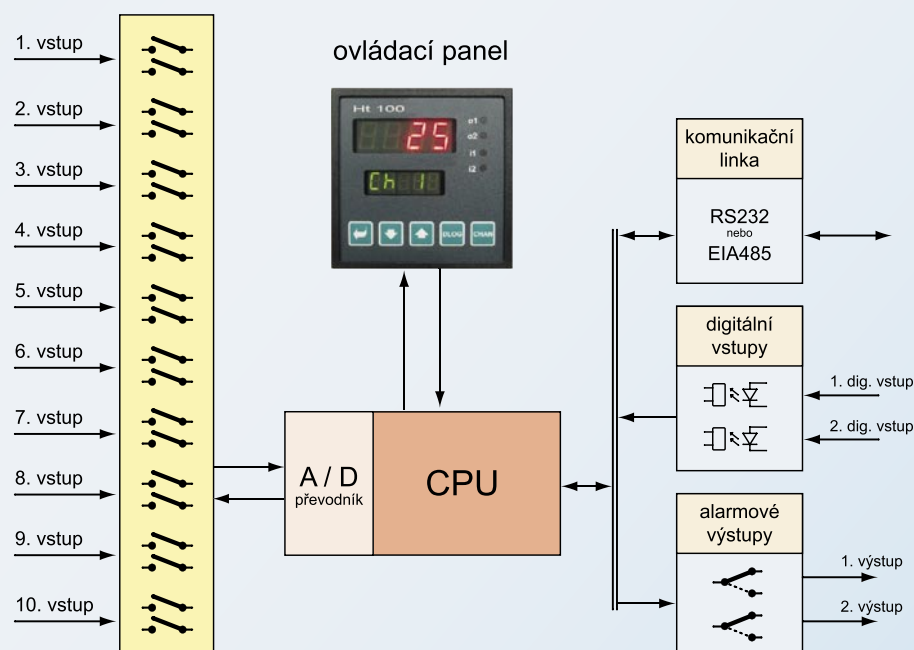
1. vstup

2. vstup

3. vstup

4. vstup

5. vstup

6. vstup

7. vstup

8. vstup

9. vstup

10. vstup

ovládací panel

Ht 100

25

o1

o2

i1

i2

Ch 1

DLOG

CHAN

A / D

převodník

CPU

komunikační linka

RS232

nebo

EIA485

digitální vstupy

1. dig. vstup

2. dig. vstup

alarmové výstupy

1. výstup

2. výstup